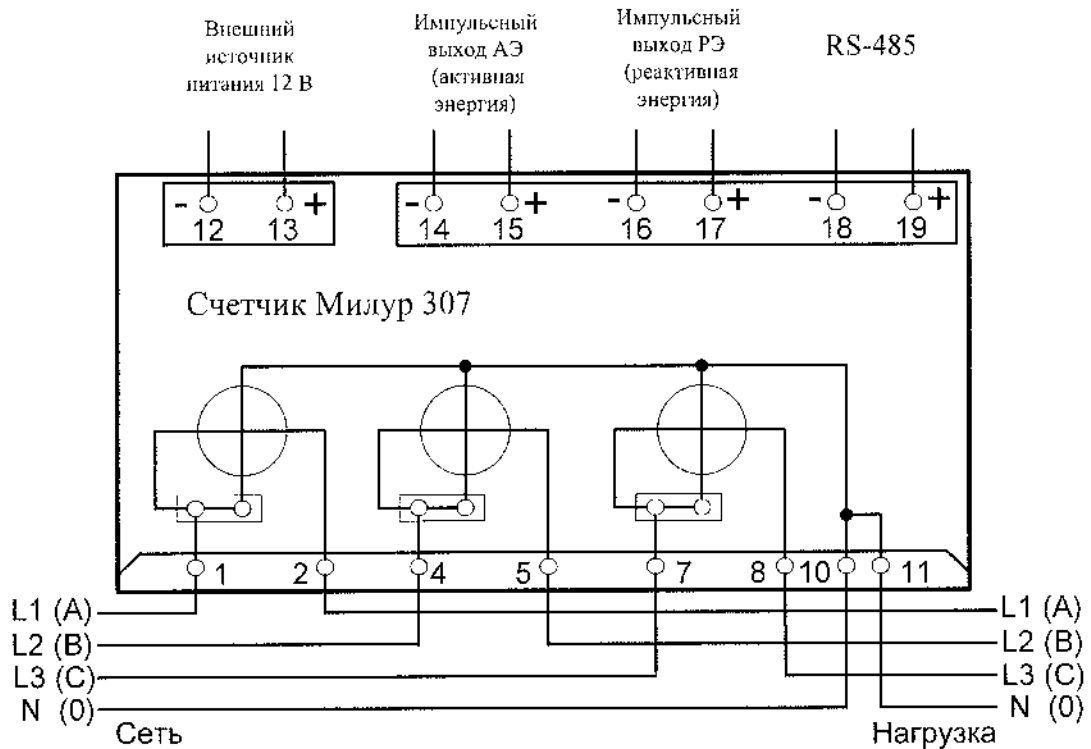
Внешний источник питания 12 В

Импульсный выход АЭ (активная энергия)

Импульсный выход РЭ (реактивная энергия)

RS-485

- 12 13 +

- 14 15 +

- 16 17 +

- 18 19 +

Счетчик Милур 307

1 2 4 5 7 8 10 11

L1 (A)
L2 (B)
L3 (C)
N (0)
Сеть

L1 (A)
L2 (B)
L3 (C)
N (0)
Нагрузка